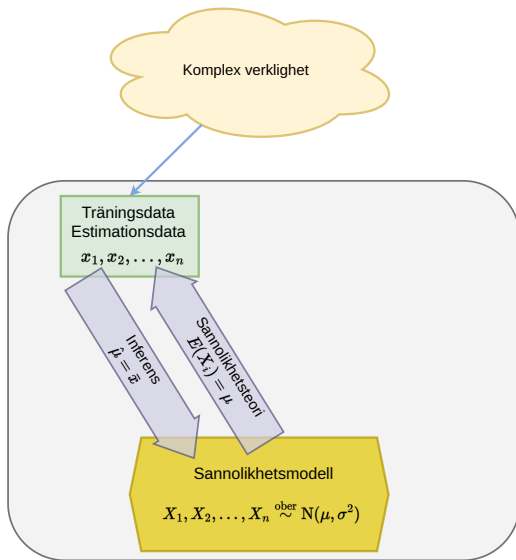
Komplex verklighet

Träningsdata
Estimationsdata
$x_1, x_2, \ldots, x_n$

Inferens
$\hat{\mu} = \bar{x}$

Sannolikhetsteori
$E(X_i) = \mu$

Sannolikhetsmodell
$X_1, X_2, \ldots, X_n \overset{\text{ober}}{\sim} \mathrm{N}(\mu, \sigma^2)$